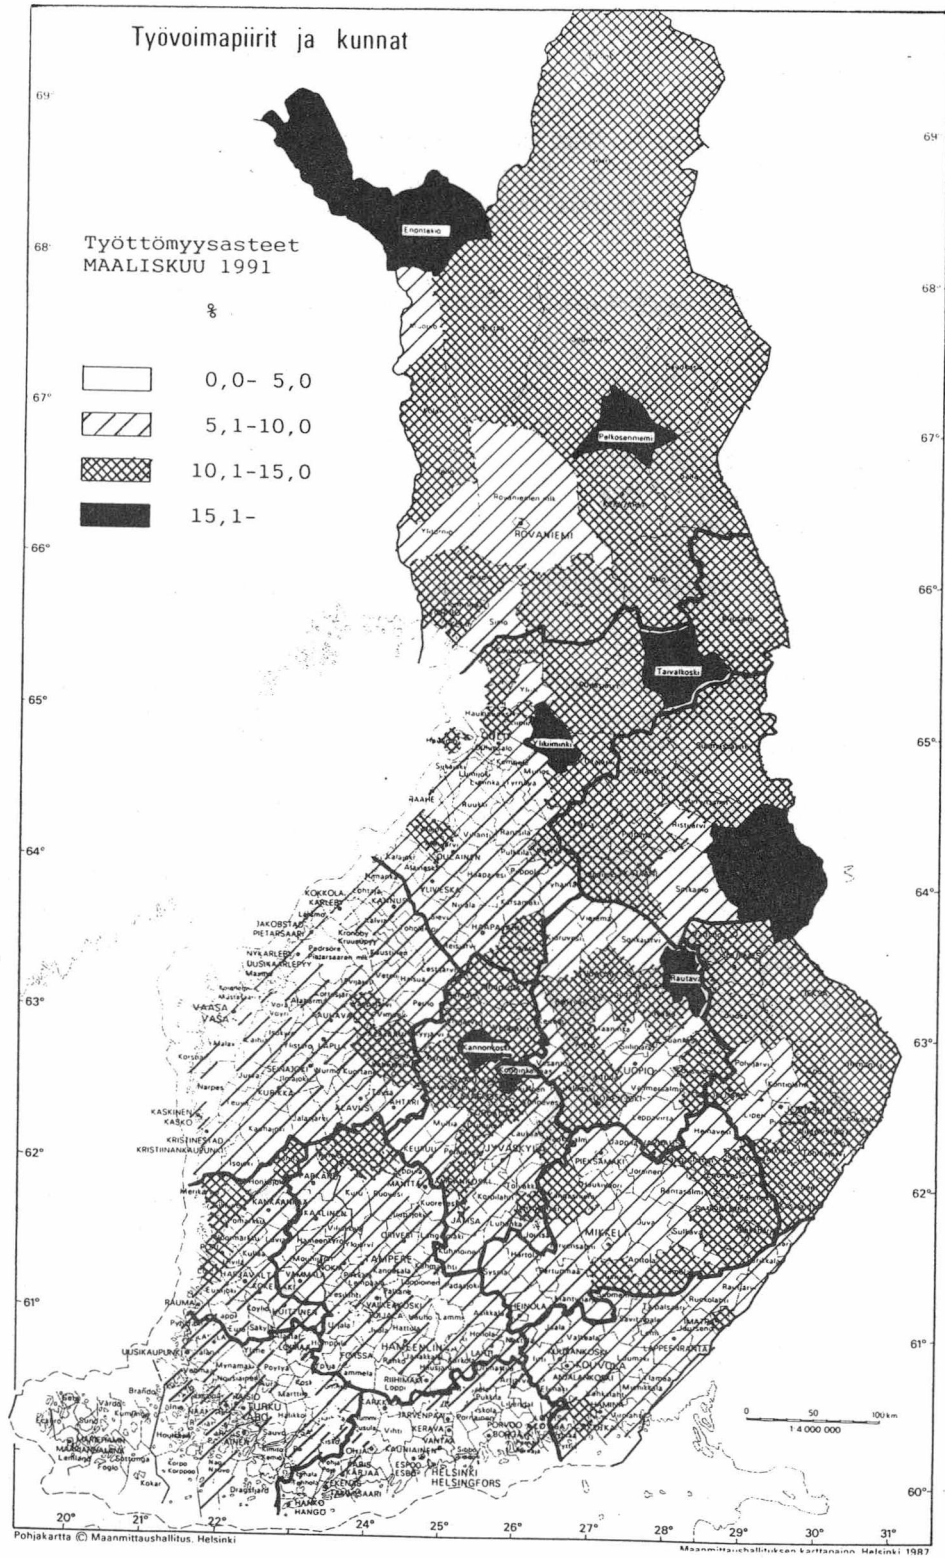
Työvoimapiirit ja kunnat

Työttömyysasteet
MAALISKUU 1991

%

0,0- 5,0
5,1-10,0
10,1-15,0
15,1-

Enontekiö
Pelkosenniemi
ROVANIEMI
Taivalkoski
Yli-Iiminki
Hautavaara
Kannonkoski
RAAHE
OULAINEN
YLIVIESKA
KOKKOLA-KARLEBY
JAKOBSTAD-PIETARSAARI
NYKARLEBY-UUSIKAARLEPYY
HAAPAJÄRVI
VAASA VASA
LAPUA
SEINÄJOKI
KURIKKA
ALAVUS
ÄHTÄRI
KASKINEN KASKÖ
KRISTINESTAD KRISTIINANKAUPUNKI
SUOLAHTI
KUOPIO
SUONENJOKI
JYVÄSKYLÄ
KEURUU
MÄNTTÄ
PARKANO
KANKAANPÄÄ
IKAALINEN
PIEKSÄMÄKI
MIKKELI
JÄMSÄ
TAMPERE
VAMMALA
HARJAVALTA
RAUMA
HUITTINEN
VALKEAKOSKI
HEINOLA
LAHTI
HÄMEENLINNA
FORSSA
RIIHIMÄKI
KOUVOLA
ANJALANKOSKI
LAPPEENRANTA
IMATRA
UUSIKAUPUNKI
TURKU ÅBO
SALO
LOHJA
JÄRVENPÄÄ
KERAVA
PORVOO BORGÅ
KAUNIAINEN
ESPOO ESBO
HELSINKI HELSINGFORS
KARJAA
EKENÄS
HANKO HANGÖ
MARIEHAMN MAARIANHAMINA
RAAHE

69°
68°
67°
66°
65°
64°
63°
62°
61°
60°
20°
21°
22°
24°
25°
26°
27°
28°
29°
30°
31°

0 50 100 km
1:4 000 000

Pohjakartta © Maanmittaushallitus, Helsinki
Maanmittaushallituksen karttapaino, Helsinki 1987